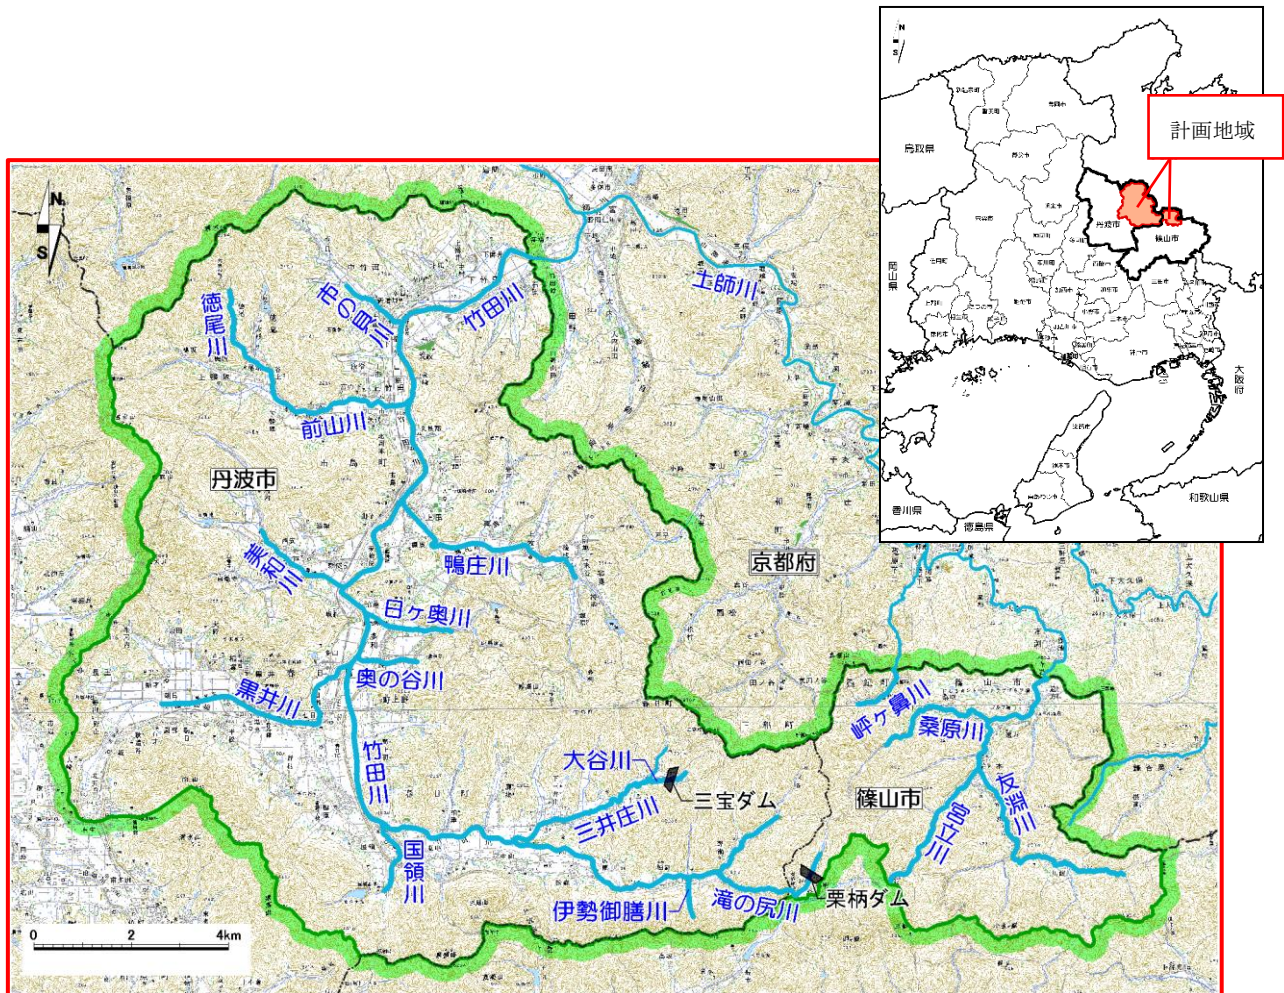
N
S
計画地域
鳥取県
岡山県
大阪府
香川県
徳島県
和歌山県
丹波市
篠山市
土師川
徳尾川
市の貝川
竹田川
前山川
丹波市
葛野川
鴨庄川
日ヶ奥川
京都府
奥の谷川
黒井川
竹田川
大谷川
三宝ダム
三井庄川
峠ヶ鼻川
桑原川
篠山市
宮ノ川
友渕川
国領川
伊勢御膳川
滝の尻川
栗柄ダム
0
2
4km